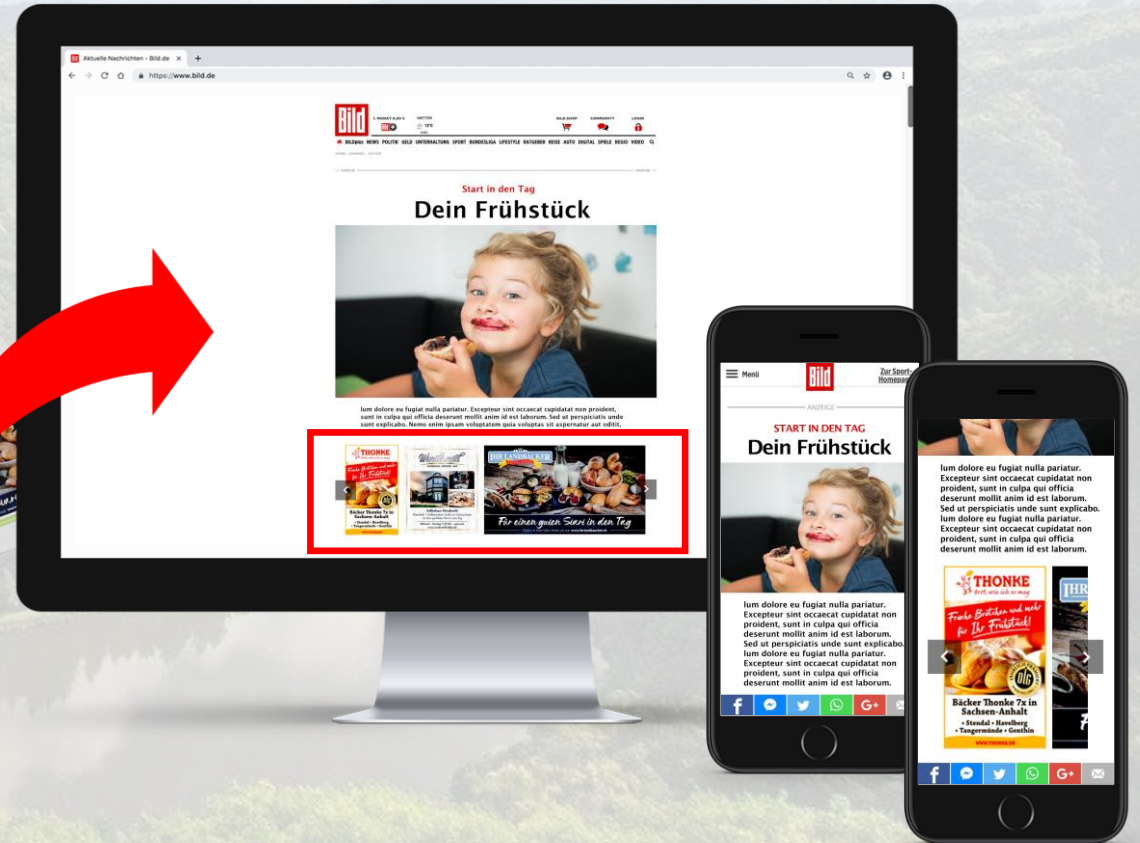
Aktuelle Nachrichten – Bild.de
https://www.bild.de

Bild
1. MONAT 0,99 €
WETTER
BILD SHOP
COMMUNITY
LOGIN
BILDplus NEWS POLITIK GELD UNTERHALTUNG SPORT BUNDESLIGA LIFESTYLE RATGEBER REISE AUTO DIGITAL SPIELE REGIO VIDEO

ANZEIGE

Start in den Tag
Dein Frühstück

lum dolore eu fugiat nulla pariatur. Excepteur sint occaecat cupidatat non proident, sunt in culpa qui officia deserunt mollit anim id est laborum. Sed ut perspiciatis unde sunt explicabo. Nemo enim ipsam voluptatem quia voluptas sit aspernatur aut oditit,

THONKE
Frische Brötchen und mehr für Ihr Frühstück!
Bäcker Thonke 7x in Sachsen-Anhalt
• Stendal • Havelberg • Tangermünde • Genthin

IHR LANDBÄCKER
Für einen guten Start in den Tag

Menü
Bild
Zur Sport-Homepage
ANZEIGE
START IN DEN TAG
Dein Frühstück
lum dolore eu fugiat nulla pariatur. Excepteur sint occaecat cupidatat non proident, sunt in culpa qui officia deserunt mollit anim id est laborum. Sed ut perspiciatis unde sunt explicabo. lum dolore eu fugiat nulla pariatur. Excepteur sint occaecat cupidatat non proident, sunt in culpa qui officia deserunt mollit anim id est laborum.

lum dolore eu fugiat nulla pariatur. Excepteur sint occaecat cupidatat non proident, sunt in culpa qui officia deserunt mollit anim id est laborum. Sed ut perspiciatis unde sunt explicabo. lum dolore eu fugiat nulla pariatur. Excepteur sint occaecat cupidatat non proident, sunt in culpa qui officia deserunt mollit anim id est laborum.
THONKE
Brot, wie ich es mag
Frische Brötchen und mehr für Ihr Frühstück!
DLG
Bäcker Thonke 7x in Sachsen-Anhalt
• Stendal • Havelberg • Tangermünde • Genthin
WWW.THONKE.DE
IHR
G+